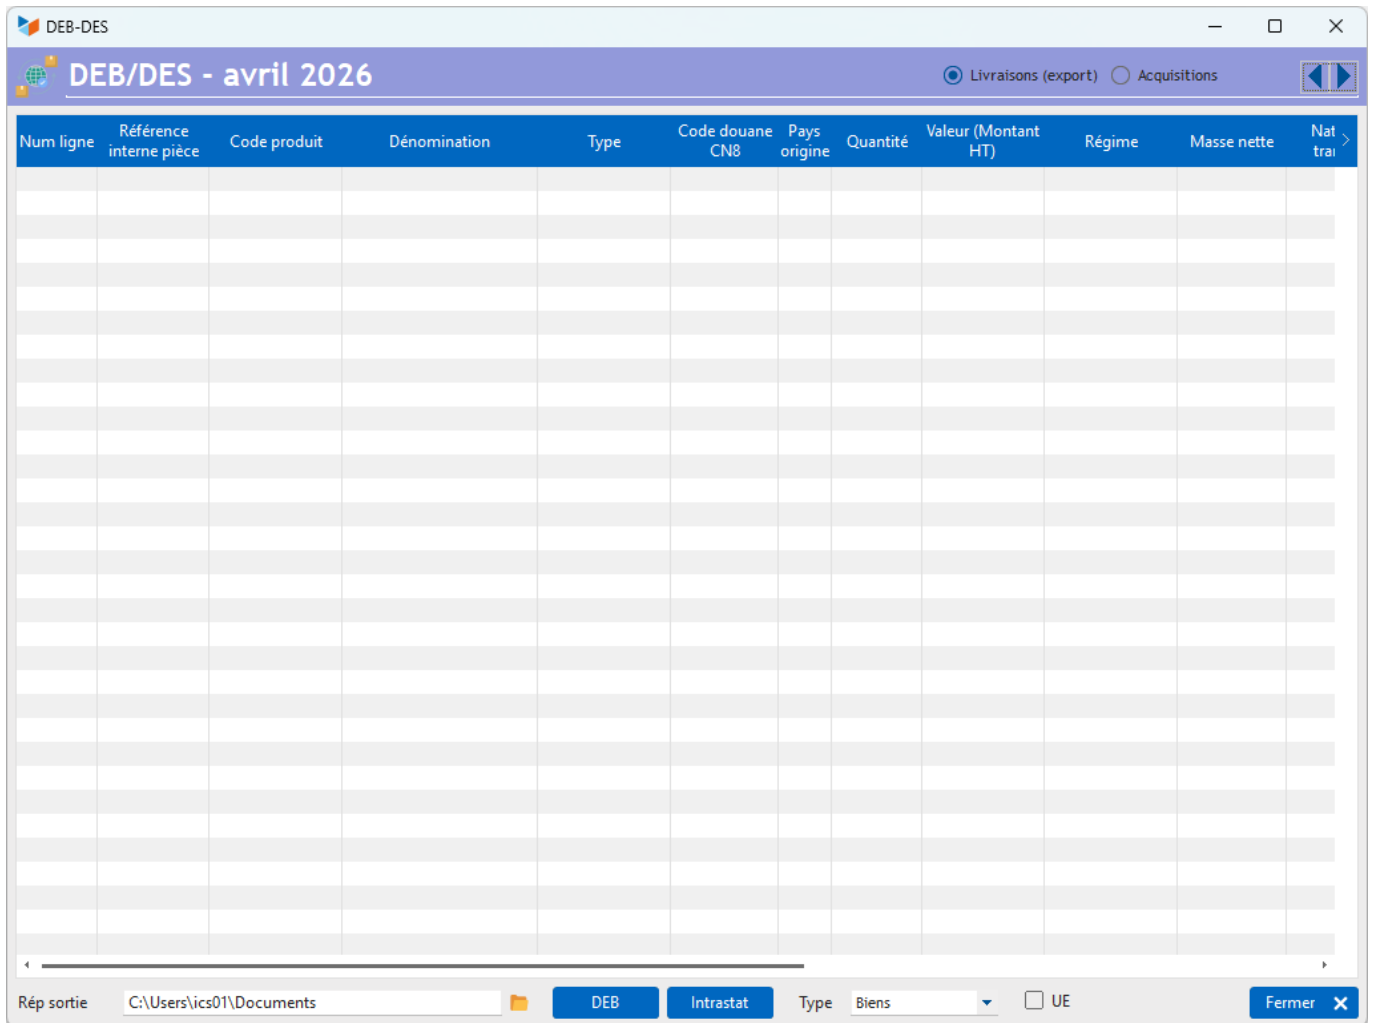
DEB-DES

DEB/DES - avril 2026

Livraisons (export) Acquisitions

| Num ligne | Référence interne pièce | Code produit | Dénomination | Type | Code douane CN8 | Pays origine | Quantité | Valeur (Montant HT) | Régime | Masse nette | Nat trai |
|---|---|---|---|---|---|---|---|---|---|---|---|

Rép sortie C:\Users\ics01\Documents DEB Intrastat Type Biens UE Fermer